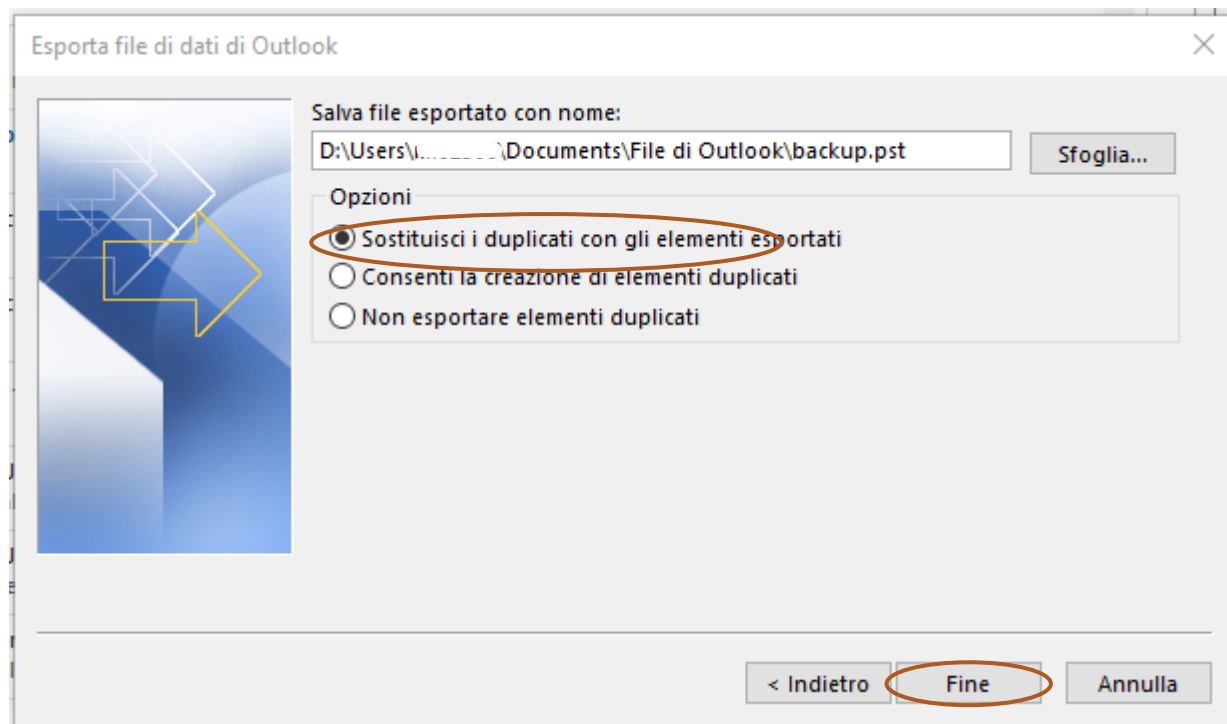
Esporta file di dati di Outlook

Salva file esportato con nome:

D:\Users\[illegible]\Documents\File di Outlook\backup.pst

Sfoglia...

Opzioni

Sostituisci i duplicati con gli elementi esportati

Consenti la creazione di elementi duplicati

Non esportare elementi duplicati

< Indietro

Fine

Annulla